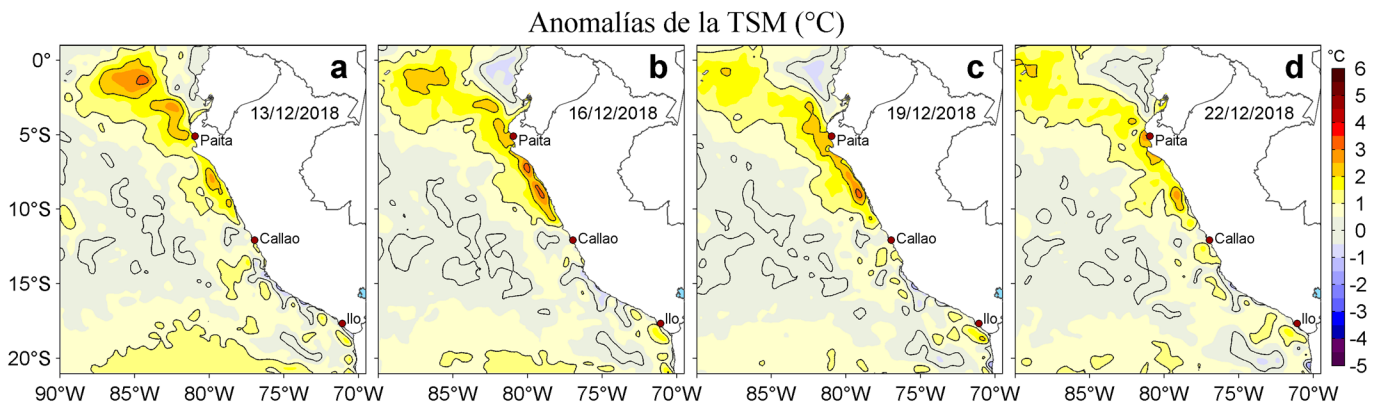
Anomalías de la TSM (°C)

0°
5°S
10°S
15°S
20°S

a
13/12/2018
Paita
Callao
Ilo

b
16/12/2018
Paita
Callao
Ilo

c
19/12/2018
Paita
Callao
Ilo

d
22/12/2018
Paita
Callao
Ilo

90°W 85°W 80°W 75°W 70°W 85°W 80°W 75°W 70°W 85°W 80°W 75°W 70°W 85°W 80°W 75°W 70°W

°C
6
5
4
3
2
1
0
-1
-2
-3
-4
-5